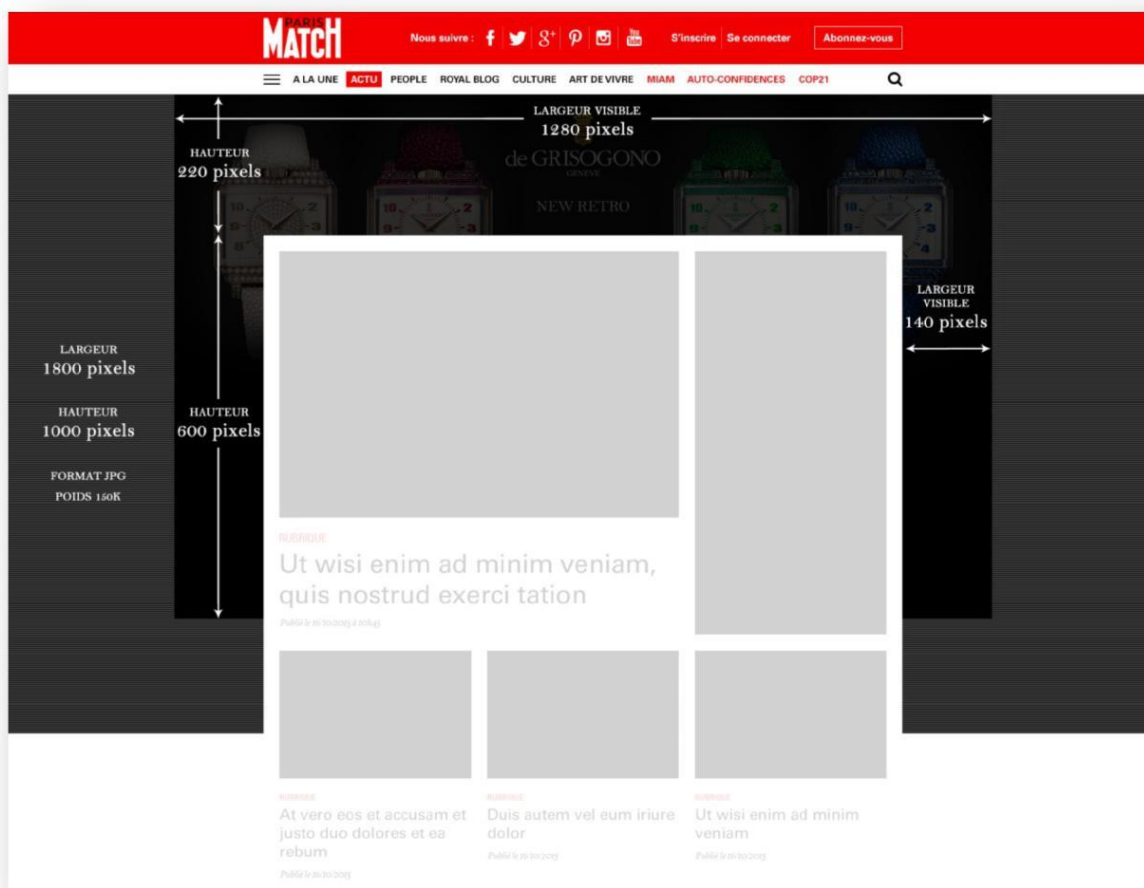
PARIS MATCH

Nous suivre :

S'inscrire Se connecter

Abonnez-vous

A LA UNE ACTU PEOPLE ROYAL BLOG CULTURE ART DE VIVRE MIAM AUTO-CONFIDENCES COP21

LARGEUR VISIBLE
1280 pixels

HAUTEUR
220 pixels

de GRISOGONO
GENÈVE

NEW RETRO

LARGEUR
VISIBLE
140 pixels

LARGEUR
1800 pixels

HAUTEUR
1000 pixels

FORMAT JPG
POIDS 150K

HAUTEUR
600 pixels

RUBRIQUE

Ut wisi enim ad minim veniam, quis nostrud exerci tation

Publié le 20/10/2015 à 10h45

RUBRIQUE
At vero eos et accusam et justo duo dolores et ea rebum
Publié le 20/10/2015

RUBRIQUE
Duis autem vel eum iriure dolor
Publié le 20/10/2015

RUBRIQUE
Ut wisi enim ad minim veniam
Publié le 20/10/2015